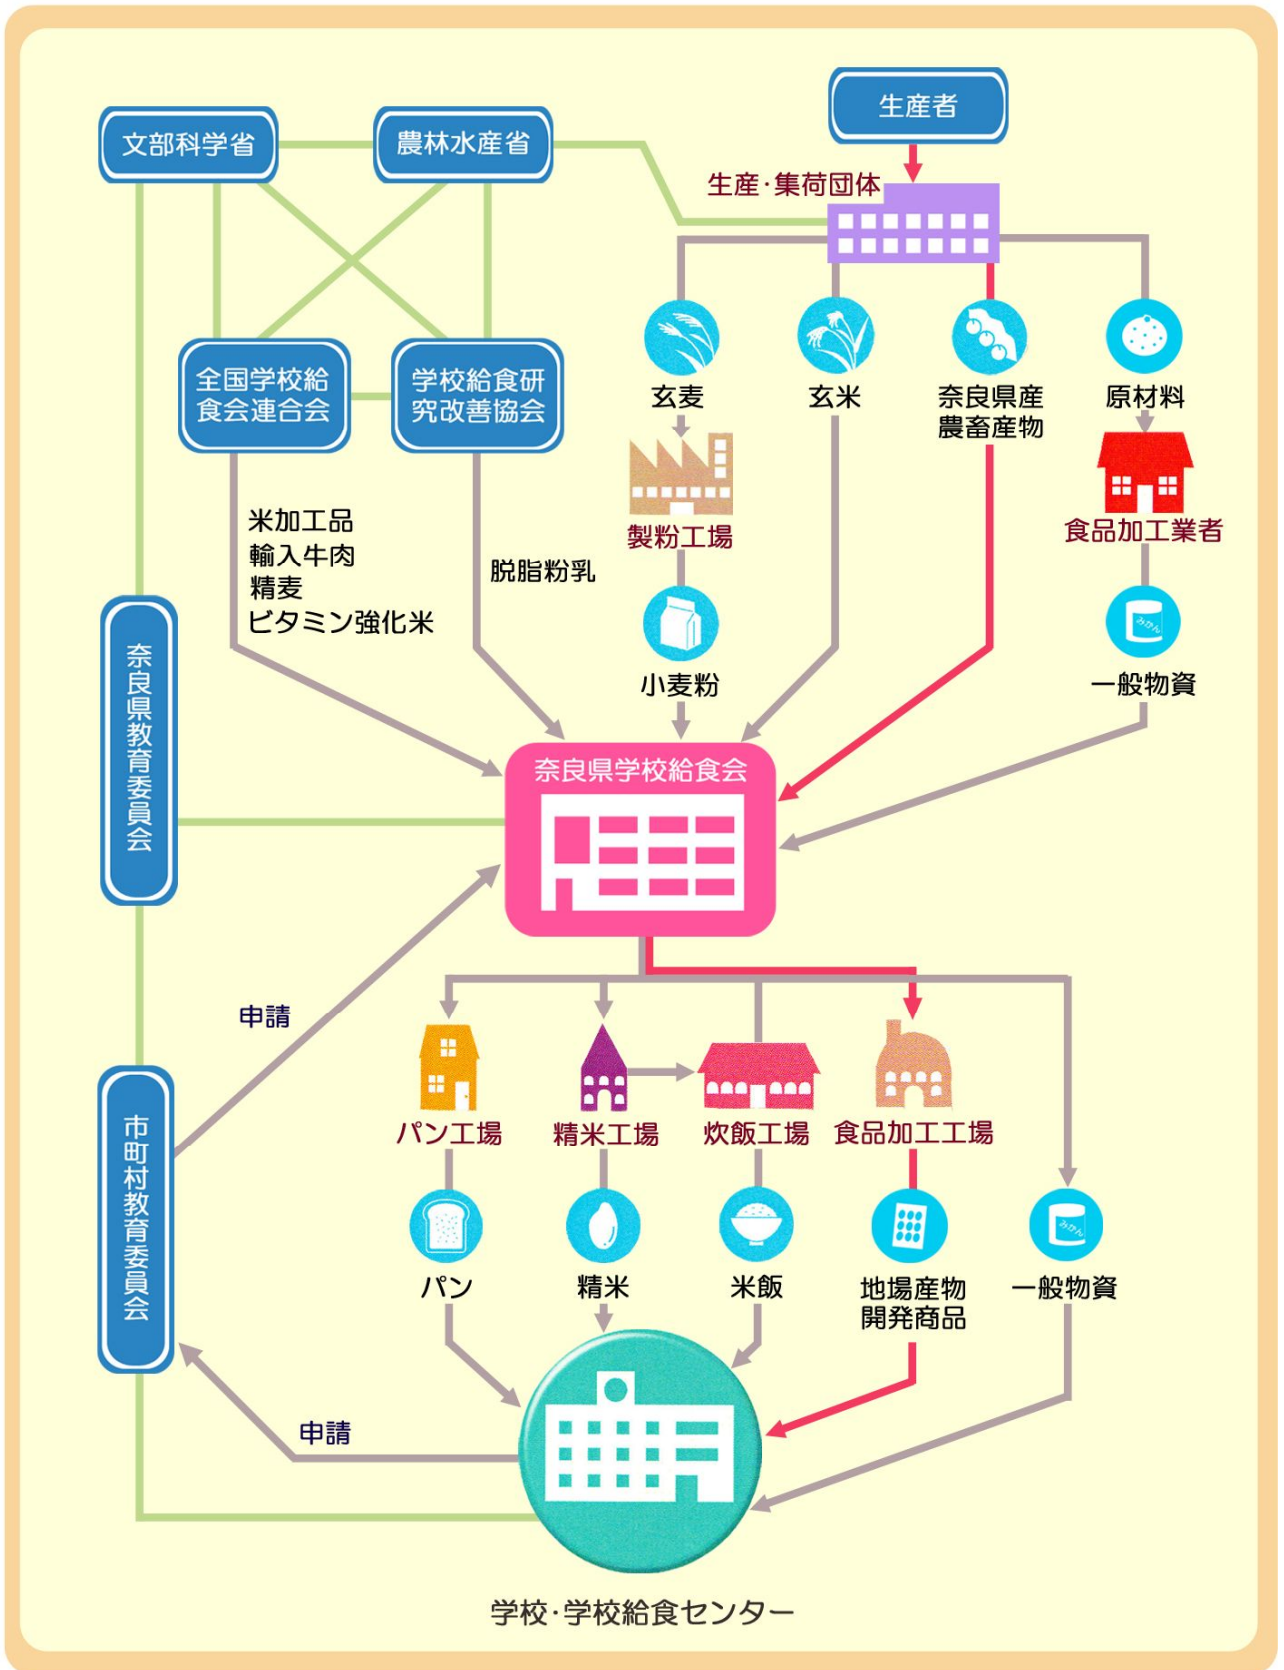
生産者

文部科学省

農林水産省

生産·集荷団体

全国学校給食会連合会

学校給食研究改善協会

玄麦

玄米

奈良県産農畜産物

原材料

製粉工場

食品加工業者

米加工品
輸入牛肉
精麦
ビタミン強化米

脱脂粉乳

小麦粉

一般物資

奈良県教育委員会

奈良県学校給食会

申請

パン工場

精米工場

炊飯工場

食品加工工場

市町村教育委員会

パン

精米

米飯

地場産物開発商品

一般物資

申請

学校·学校給食センター